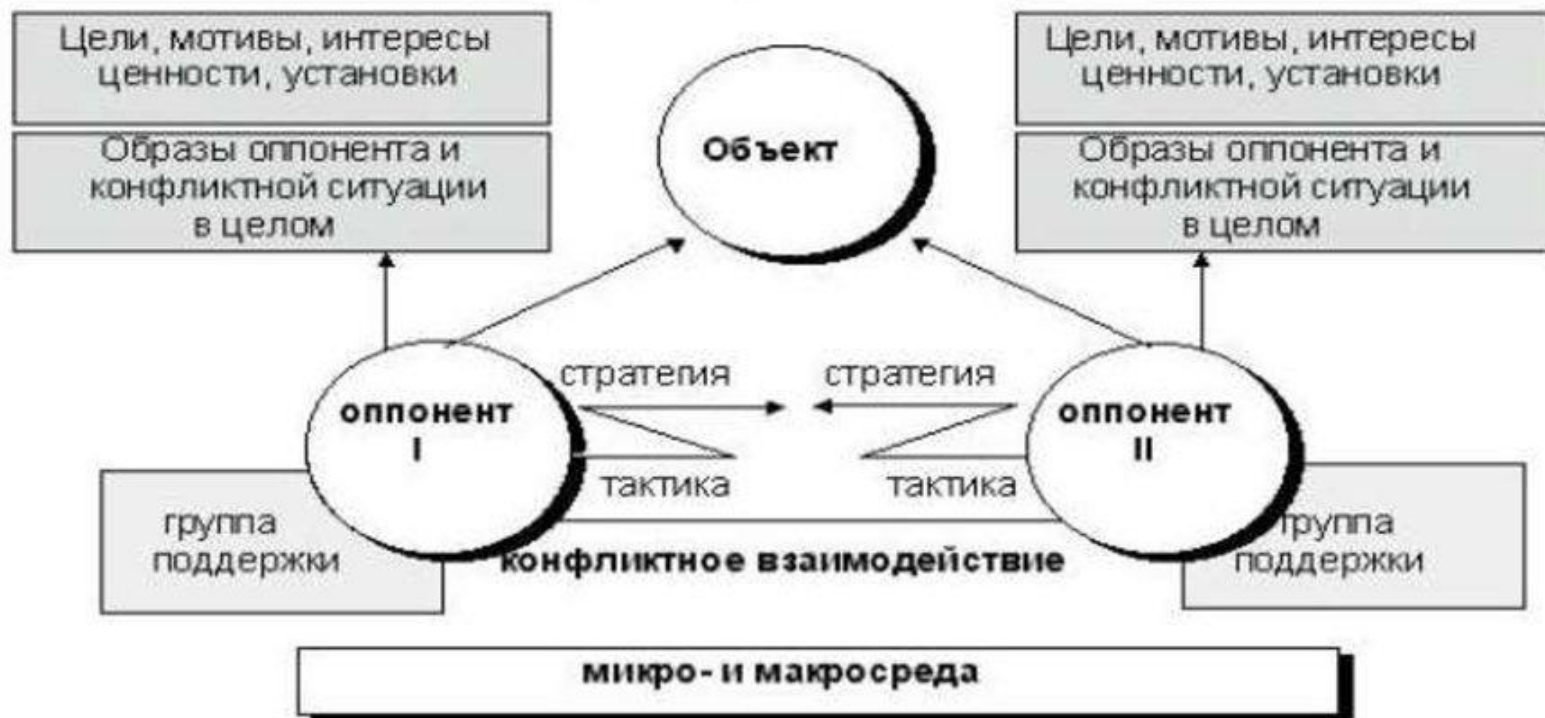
Цели, мотивы, интересы ценности, установки

Образы оппонента и конфликтной ситуации в целом

Объект

Цели, мотивы, интересы ценности, установки

Образы оппонента и конфликтной ситуации в целом

стратегия

стратегия

оппонент I

тактика

тактика

оппонент II

группа поддержки

конфликтное взаимодействие

группа поддержки

микро- и макросреда